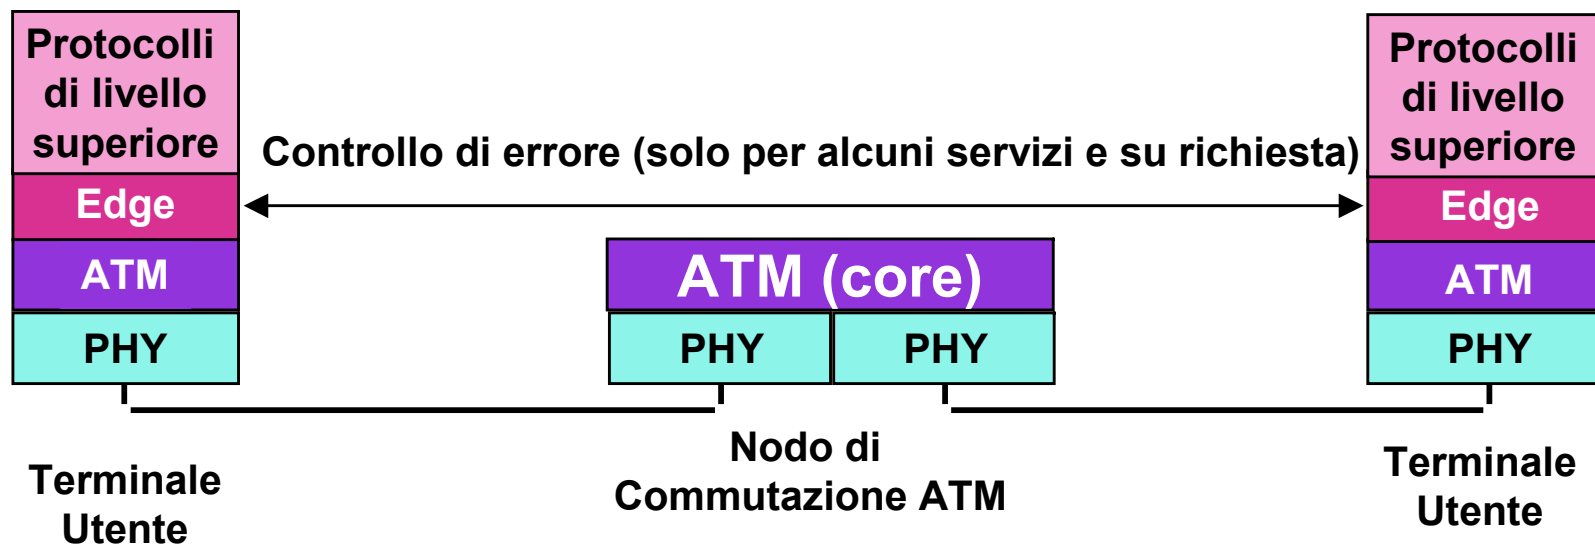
Protocolli di livello superiore

Edge

ATM

PHY

Controllo di errore (solo per alcuni servizi e su richiesta)

ATM (core)

PHY

PHY

Protocolli di livello superiore

Edge

ATM

PHY

Terminale Utente

Nodo di Commutazione ATM

Terminale Utente